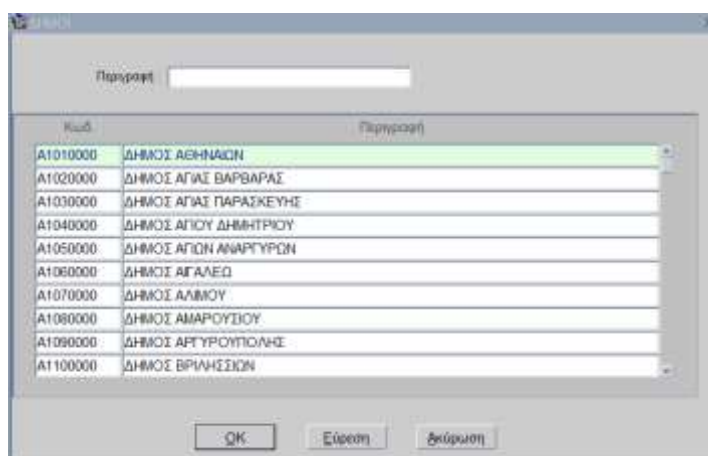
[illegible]

Περιγραφή

| Κωδ. | Περιγραφή |
|---|---|
| A1010000 | ΔΗΜΟΣ ΑΘΗΝΑΙΩΝ |
| A1020000 | ΔΗΜΟΣ ΑΓΙΑΣ ΒΑΡΒΑΡΑΣ |
| A1030000 | ΔΗΜΟΣ ΑΓΙΑΣ ΠΑΡΑΣΚΕΥΗΣ |
| A1040000 | ΔΗΜΟΣ ΑΓΙΟΥ ΔΗΜΗΤΡΙΟΥ |
| A1050000 | ΔΗΜΟΣ ΑΓΙΩΝ ΑΝΑΡΓΥΡΩΝ |
| A1060000 | ΔΗΜΟΣ ΑΙΓΑΛΕΩ |
| A1070000 | ΔΗΜΟΣ ΑΛΙΜΟΥ |
| A1080000 | ΔΗΜΟΣ ΑΜΑΡΟΥΣΙΟΥ |
| A1090000 | ΔΗΜΟΣ ΑΡΓΥΡΟΥΠΟΛΗΣ |
| A1100000 | ΔΗΜΟΣ ΒΡΙΛΗΣΣΙΩΝ |

OK Εύρεση Ακύρωση